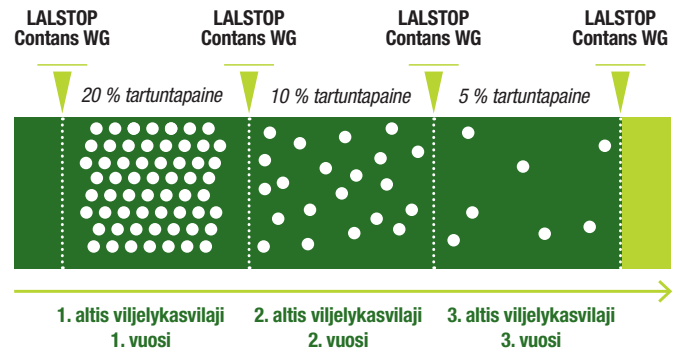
LALSTOP Contans WG

LALSTOP Contans WG

LALSTOP Contans WG

LALSTOP Contans WG

20 % tartuntapaine

10 % tartuntapaine

5 % tartuntapaine

1. altis viljelykasvilaji
1. vuosi

2. altis viljelykasvilaji
2. vuosi

3. altis viljelykasvilaji
3. vuosi